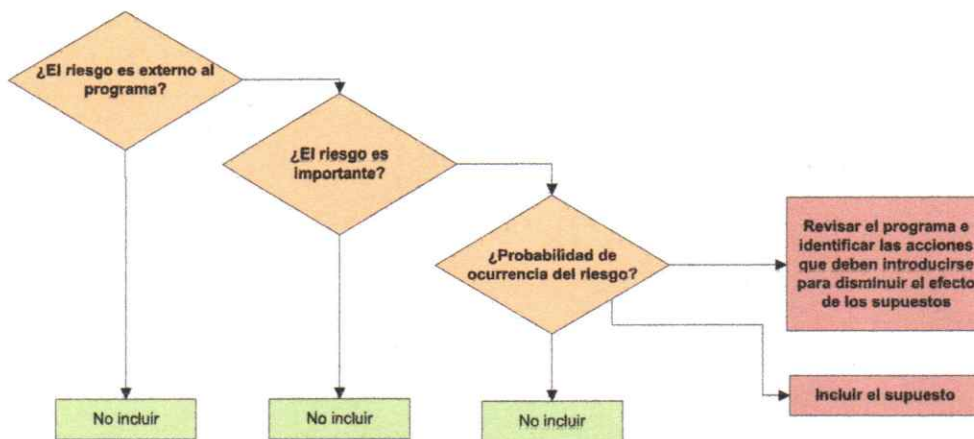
¿El riesgo es externo al programa?

¿El riesgo es importante?

¿Probabilidad de ocurrencia del riesgo?

Revisar el programa e identificar las acciones que deben introducirse para disminuir el efecto de los supuestos

Incluir el supuesto

No incluir

No incluir

No incluir